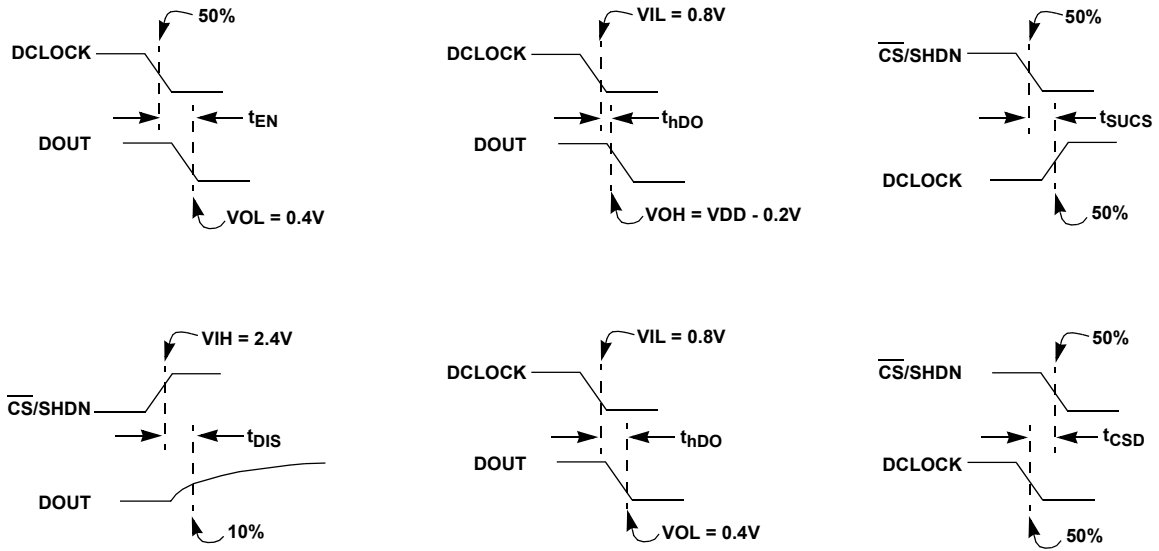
50%
DCLOCK
$t_{EN}$
DOUT
VOL = 0.4V

VIL = 0.8V
DCLOCK
$t_{hDO}$
DOUT
VOH = VDD - 0.2V

50%
$\overline{CS}$/SHDN
$t_{SUCS}$
DCLOCK
50%

VIH = 2.4V
$\overline{CS}$/SHDN
$t_{DIS}$
DOUT
10%

VIL = 0.8V
DCLOCK
$t_{hDO}$
DOUT
VOL = 0.4V

50%
$\overline{CS}$/SHDN
$t_{CSD}$
DCLOCK
50%